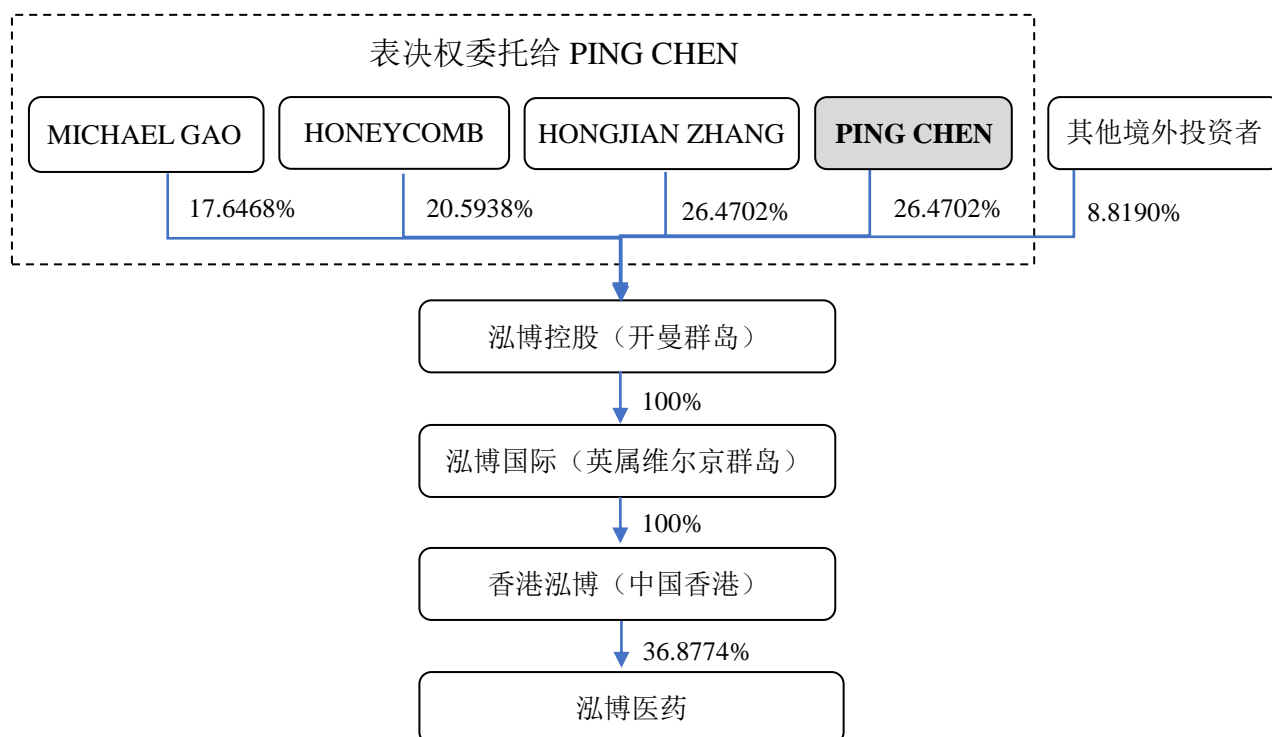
表决权委托给 PING CHEN

MICHAEL GAO

HONEYCOMB

HONGJIAN ZHANG

PING CHEN

其他境外投资者

17.6468%

20.5938%

26.4702%

26.4702%

8.8190%

泓博控股（开曼群岛）

100%

泓博国际（英属维尔京群岛）

100%

香港泓博（中国香港）

36.8774%

泓博医药